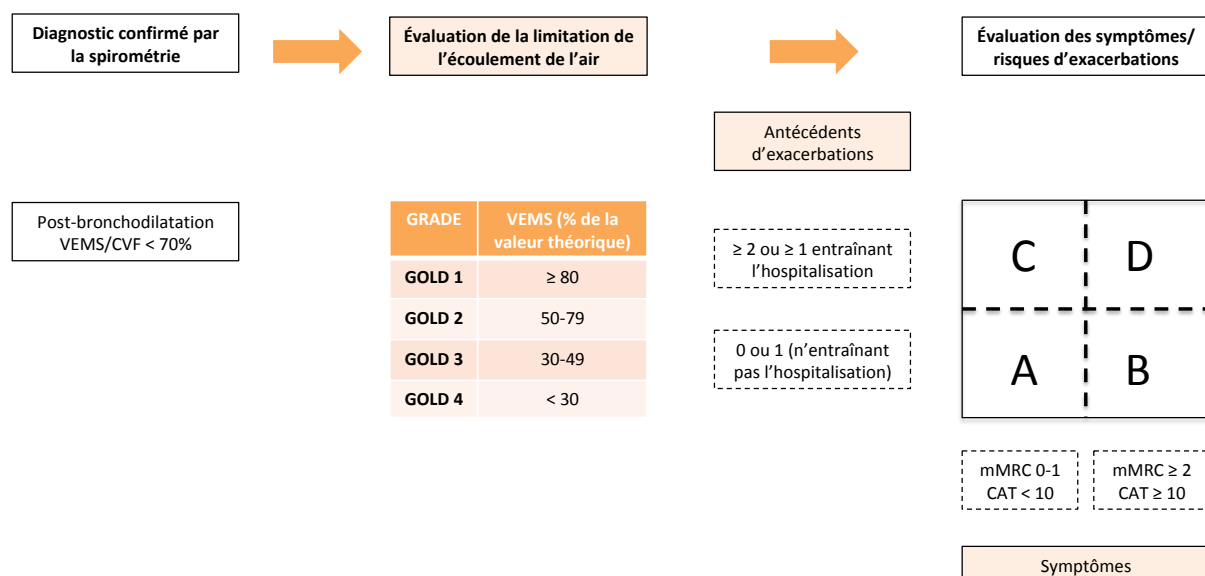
Diagnostic confirmé par la spirométrie

Évaluation de la limitation de l'écoulement de l'air

Évaluation des symptômes/ risques d'exacerbations

Antécédents d'exacerbations

Post-bronchodilatation VEMS/CVF < 70%

| GRADE | VEMS (% de la valeur théorique) |
|---|---|
| GOLD 1 | ≥ 80 |
| GOLD 2 | 50-79 |
| GOLD 3 | 30-49 |
| GOLD 4 | < 30 |

≥ 2 ou ≥ 1 entraînant l'hospitalisation

0 ou 1 (n'entraînant pas l'hospitalisation)

C

D

A

B

mMRC 0-1
CAT < 10

mMRC ≥ 2
CAT ≥ 10

Symptômes